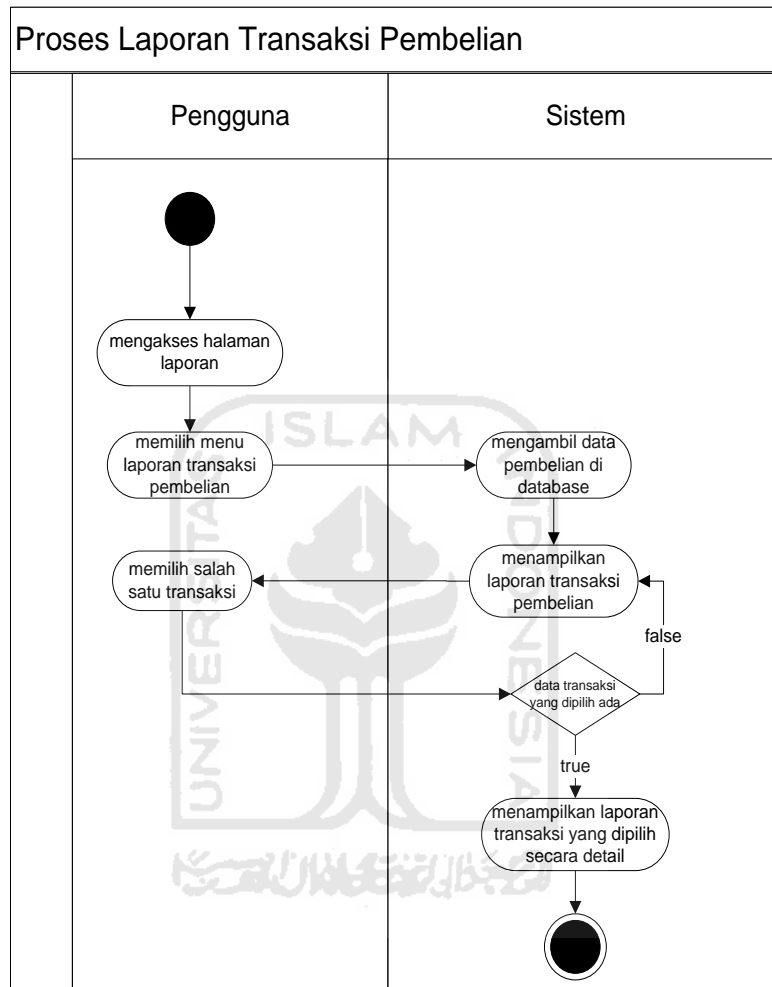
Proses Laporan Transaksi Pembelian

Pengguna

Sistem

mengakses halaman laporan

memilih menu laporan transaksi pembelian

mengambil data pembelian di database

menampilkan laporan transaksi pembelian

memilih salah satu transaksi

false

data transaksi yang dipilih ada

true

menampilkan laporan transaksi yang dipilih secara detail

ISLAM

UNIVERSITAS

INDONESIA